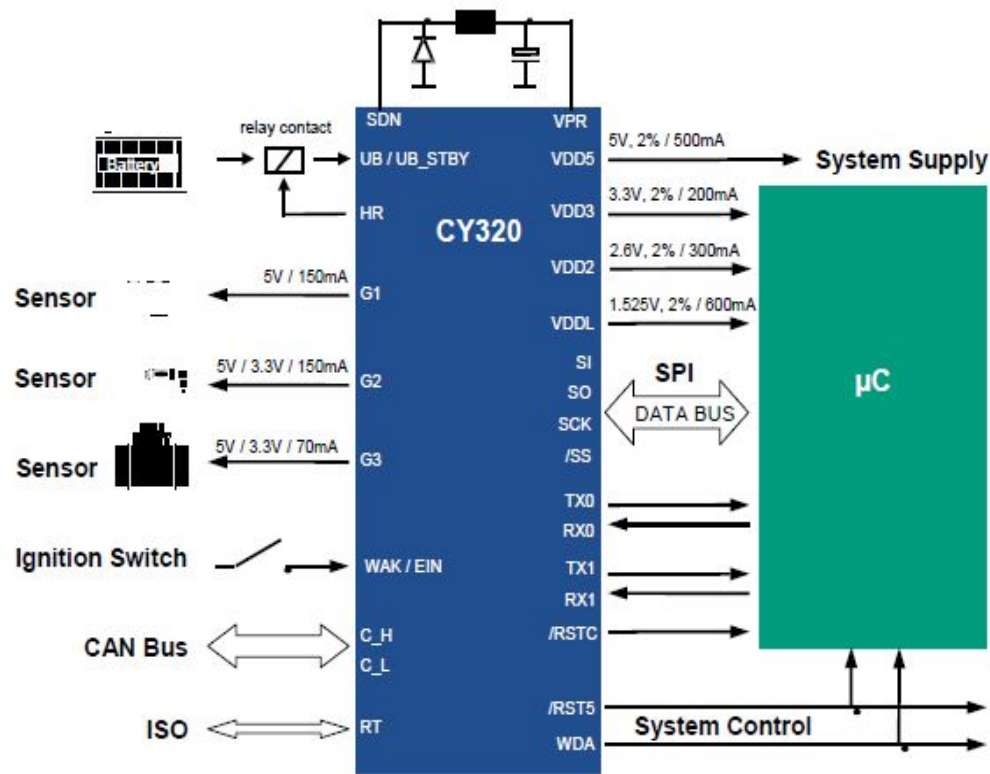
SDN
VPR
Battery
relay contact
UB / UB_STBY
VDD5
5V, 2% / 500mA
System Supply
HR
CY320
VDD3
3.3V, 2% / 200mA
VDD2
2.6V, 2% / 300mA
Sensor
5V / 150mA
G1
VDDL
1.525V, 2% / 600mA
Sensor
5V / 3.3V / 150mA
G2
SI
SO
SCK
/SS
SPI
DATA BUS
μC
Sensor
5V / 3.3V / 70mA
G3
TX0
RX0
Ignition Switch
WAK / EIN
TX1
RX1
CAN Bus
C_H
C_L
/RSTC
ISO
RT
/RST5
WDA
System Control